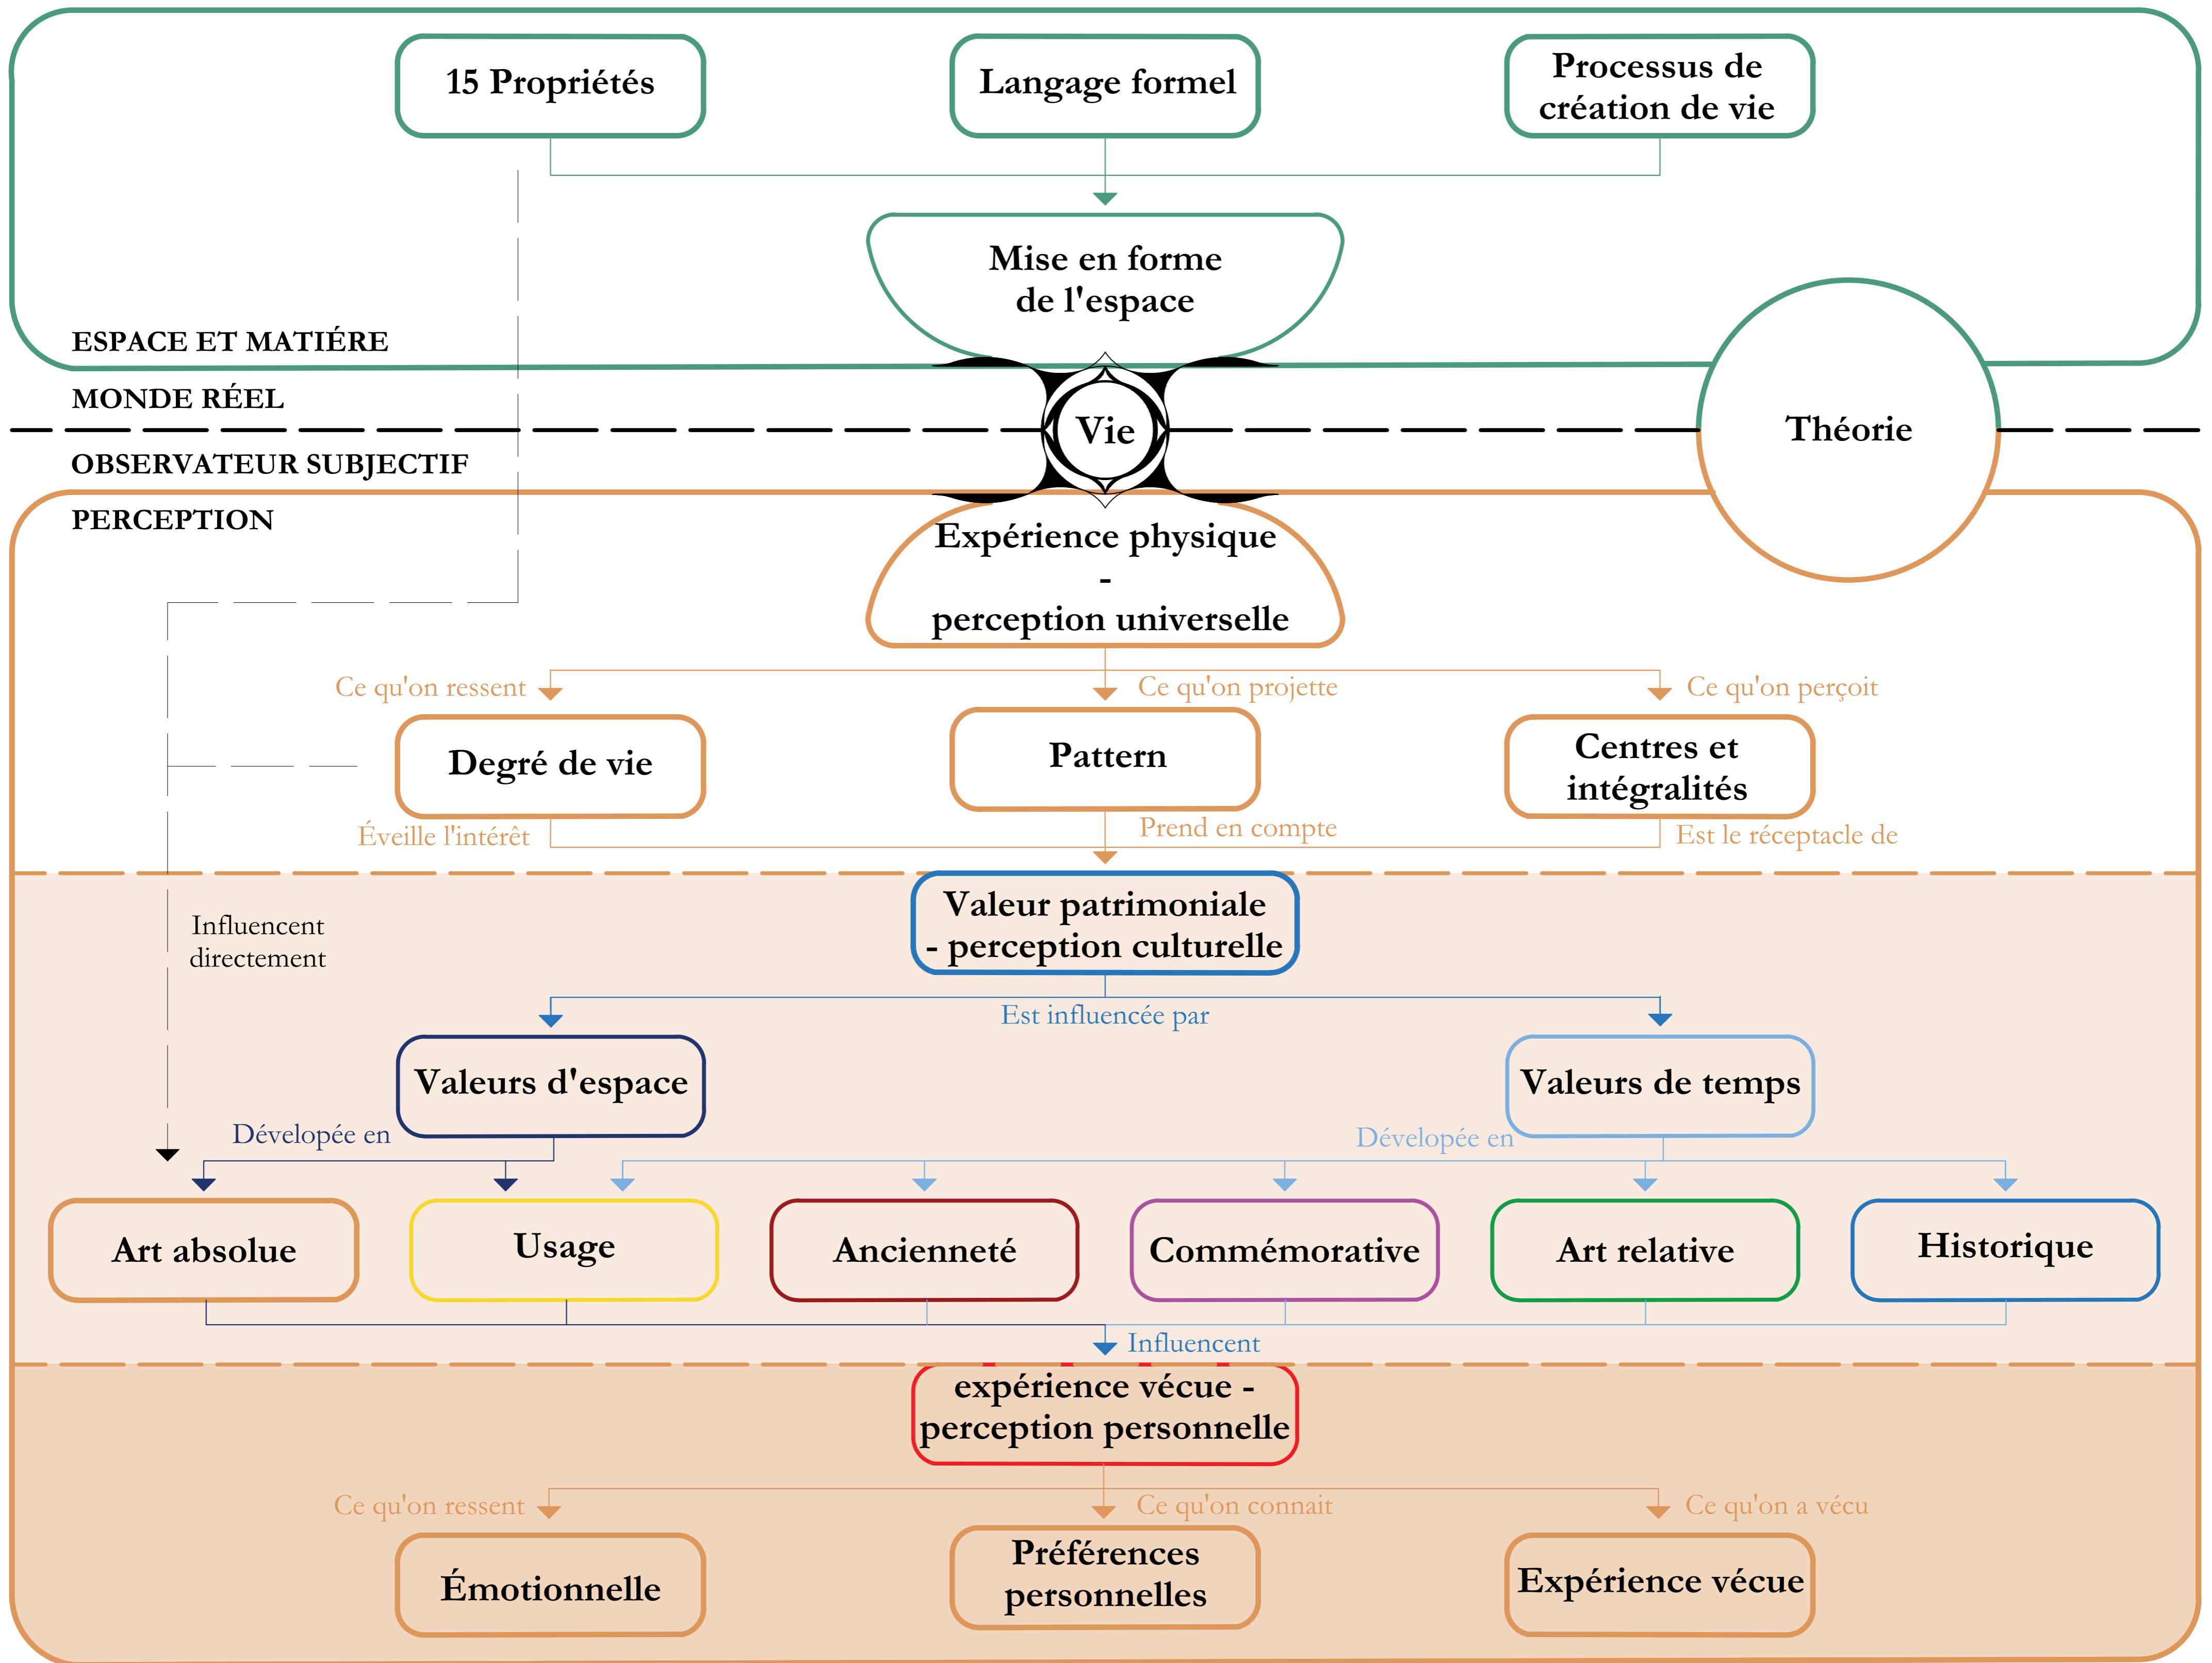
15 Propriétés

Langage formel

Processus de création de vie

Mise en forme de l'espace

ESPACE ET MATIÉRE

MONDE RÉEL

Vie

Théorie

OBSERVATEUR SUBJECTIF

PERCEPTION

Expérience physique - perception universelle

Ce qu'on ressent

Ce qu'on projette

Ce qu'on perçoit

Degré de vie

Pattern

Centres et intégralités

Éveille l'intérêt

Prend en compte

Est le réceptacle de

Influencent directement

Valeur patrimoniale - perception culturelle

Est influencée par

Valeurs d'espace

Valeurs de temps

Dévelopée en

Dévelopée en

Art absolue

Usage

Ancienneté

Commémorative

Art relative

Historique

Influencent

expérience vécue - perception personnelle

Ce qu'on ressent

Ce qu'on connait

Ce qu'on a vécu

Émotionnelle

Préférences personnelles

Expérience vécue